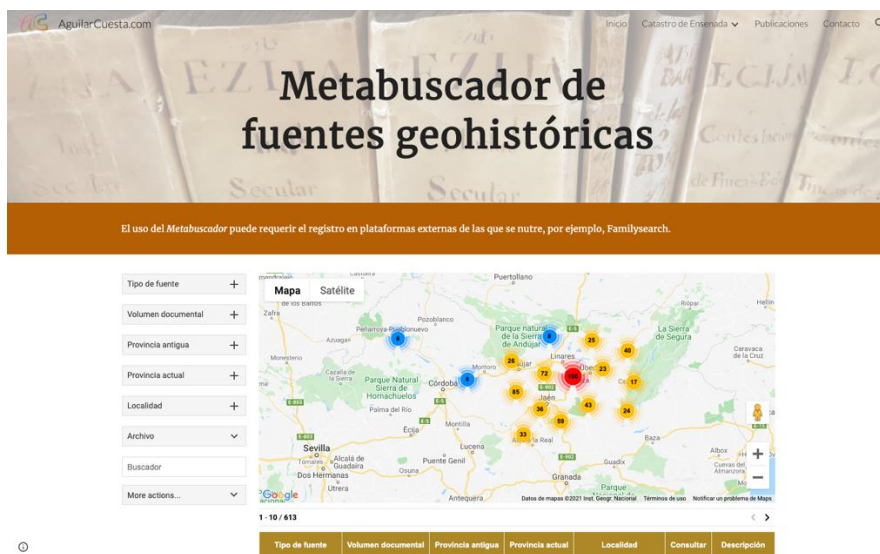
AC AguilarCuesta.com

Inicio Catastro de Ensenada Publicaciones Contacto

Metabuscador de fuentes geohistóricas

El uso del *Metabuscador* puede requerir el registro en plataformas externas de las que se nutre, por ejemplo, Familysearch.

Tipo de fuente +
Volumen documental +
Provincia antigua +
Provincia actual +
Localidad +
Archivo
Buscador
More actions...

Mapa Satélite

Puertollano
Zafra
Pozoblanco
Peñarroya-Pueblonuevo
Azuaga
Parque natural de la Sierra de Andújar
Ropar
Hellín
La Sierra de Segura
Caravaca de la Cruz
Monesterio
Cazalla de la Sierra
Parque Natural Sierra de Hornachuelos
Córdoba
Montoro
Linares
Úbeda
Palma del Río
Jaén
Écija
Montilla
Alcalá la Real
Baza
Sevilla
Alcalá de Guadaíra
Dos Hermanas
Utrera
Osuna
Puente Genil
Lucena
Granada
Guadix
Albox
Cuevas del Almanzora
Antequera
Parque

6 8 6 25 40 26 72 23 17 65 43 36 24 59 33

Google
Datos de mapas ©2021 Inst. Geogr. Nacional Términos de uso Notificar un problema de Maps

1 - 10 / 613

| Tipo de fuente | Volumen documental | Provincia antigua | Provincia actual | Localidad | Consultar | Descripción |
|---|---|---|---|---|---|---|